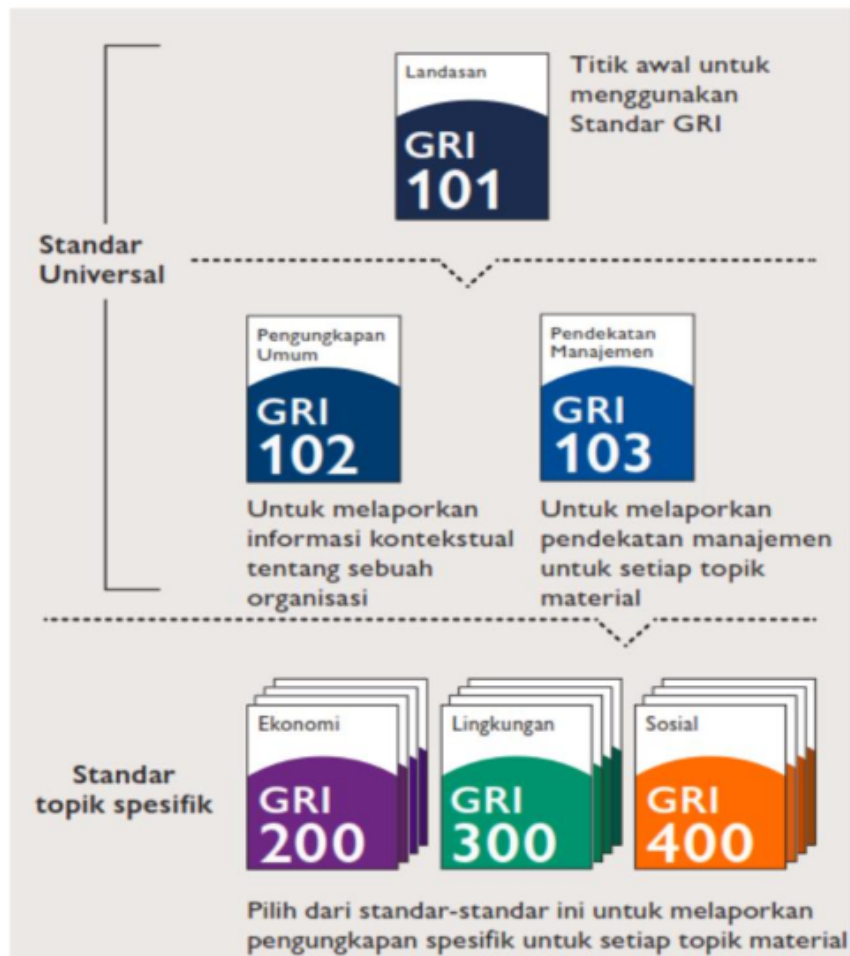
Landasan
GRI
101

Titik awal untuk menggunakan Standar GRI

Standar Universal

Pengungkapan Umum
GRI
102

Untuk melaporkan informasi kontekstual tentang sebuah organisasi

Pendekatan Manajemen
GRI
103

Untuk melaporkan pendekatan manajemen untuk setiap topik material

Standar topik spesifik

Ekonomi
GRI
200

Lingkungan
GRI
300

Sosial
GRI
400

Pilih dari standar-standar ini untuk melaporkan pengungkapan spesifik untuk setiap topik material